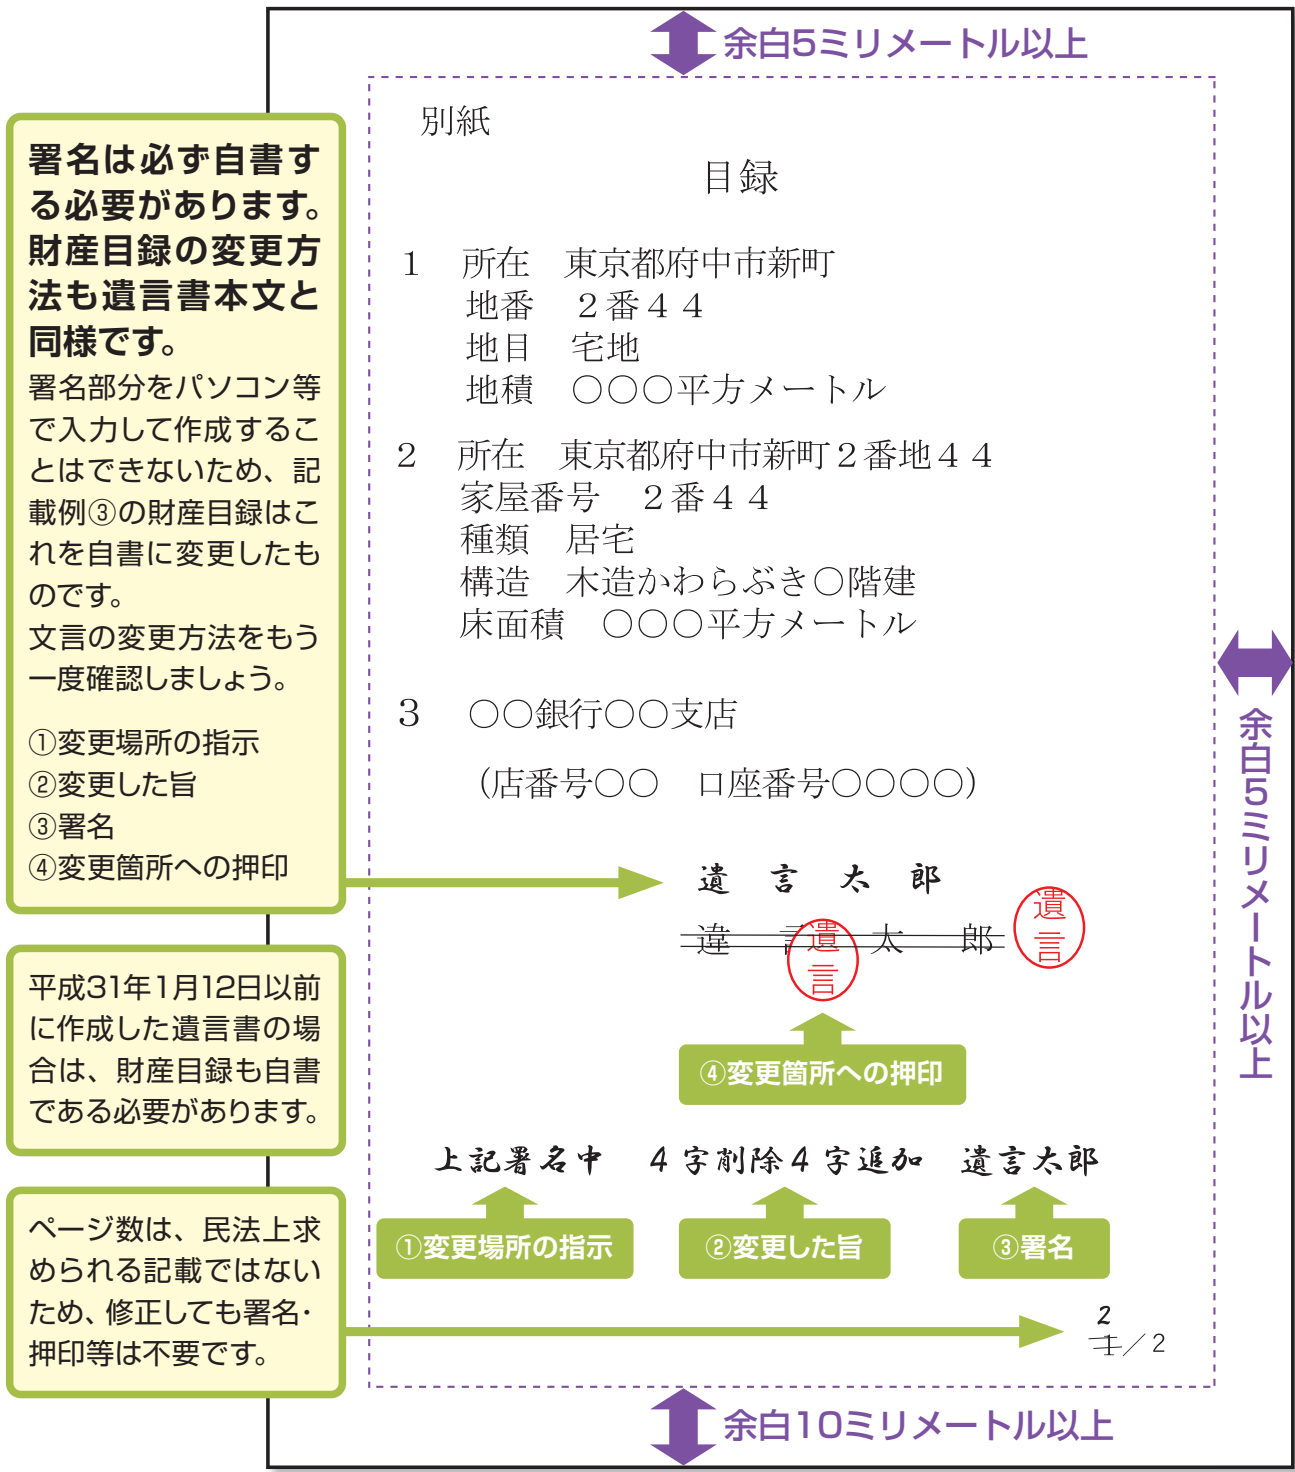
署名は必ず自書する必要があります。財産目録の変更方法も遺言書本文と同様です。
署名部分をパソコン等で入力して作成することはできないため、記載例③の財産目録はこれを自書に変更したものです。
文言の変更方法をもう一度確認しましょう。

①変更場所の指示
②変更した旨
③署名
④変更箇所への押印

平成31年1月12日以前に作成した遺言書の場合は、財産目録も自書である必要があります。

ページ数は、民法上求められる記載ではないため、修正しても署名・押印等は不要です。

余白5ミリメートル以上

別紙

目録

1　所在　東京都府中市新町
地番　２番４４
地目　宅地
地積　〇〇〇平方メートル

2　所在　東京都府中市新町２番地４４
家屋番号　２番４４
種類　居宅
構造　木造かわらぶき〇階建
床面積　〇〇〇平方メートル

3　〇〇銀行〇〇支店

（店番号〇〇　口座番号〇〇〇〇）

遺　言　太　郎

遺　言　太　郎

遺言

遺言

④変更箇所への押印

上記署名中　４字削除４字追加　遺言太郎

①変更場所の指示　②変更した旨　③署名

2
1／2

余白5ミリメートル以上

余白10ミリメートル以上